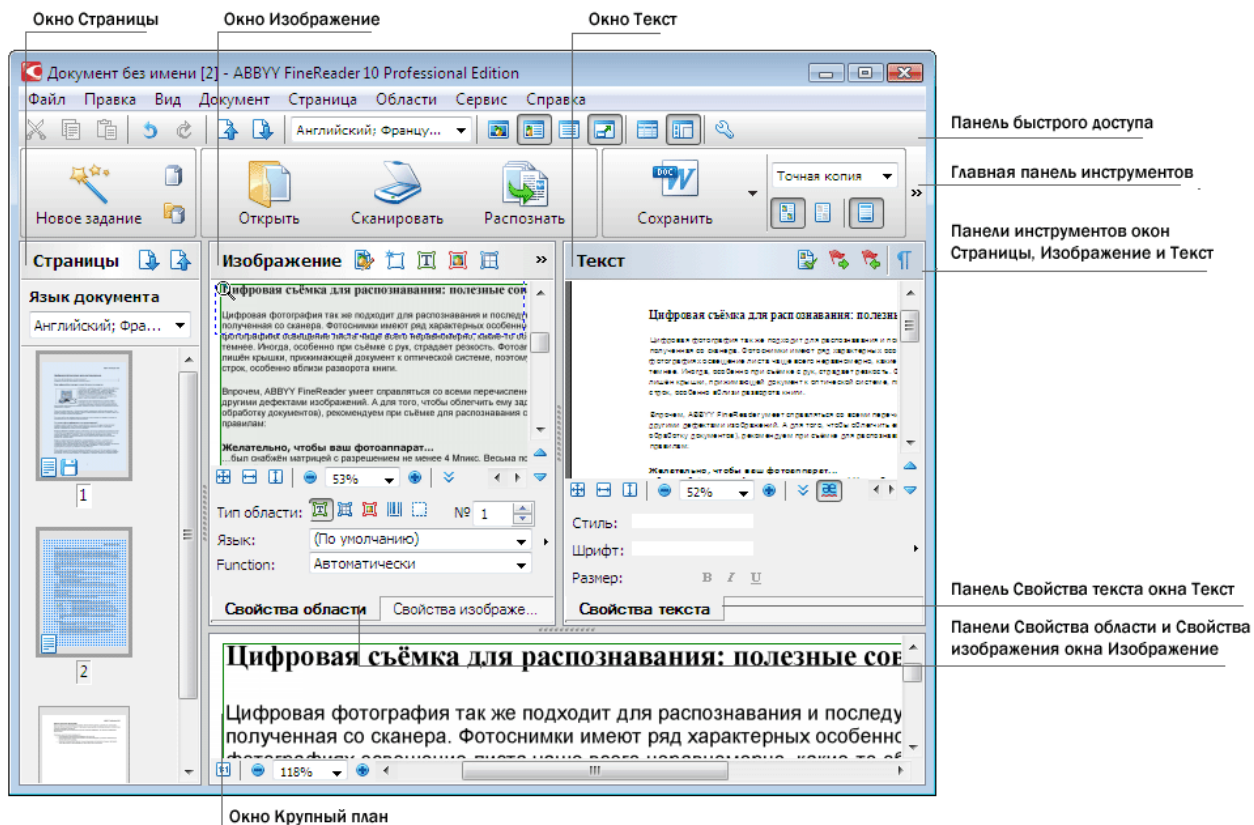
Окно Страницы
Окно Изображение
Окно Текст

Документ без имени [2] - ABBYY FineReader 10 Professional Edition

Файл Правка Вид Документ Страница Области Сервис Справка

Английский; Францу...

Панель быстрого доступа

Новое задание
Открыть
Сканировать
Распознать
Сохранить
Точная копия

Главная панель инструментов

Панели инструментов окон Страницы, Изображение и Текст

Страницы
Изображение
Текст

Язык документа
Английский; Фра...

Цифровая съёмка для распознавания: полезные со

Цифровая фотография так же подходит для распознавания и последу полученная со сканера. Фотоснимки имеют ряд характерных особенн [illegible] темнее. Иногда, особенно при съёмке с рук, страдает резкость. Фотоа лишён крыши, прижимающей документ к оптической системе, поэтом строк, особенно вблизи разворота книги.

Впрочем, ABBYY FineReader умеет справляться со всеми перечислен другими дефектами изображений. А для того, чтобы облегчить ему зад обработку документов), рекомендуем при съёмке для распознавания с правилам:

Желательно, чтобы ваш фотоаппарат...
...был снабжён матрицей с разрешением не менее 4 Мпикс. Весьма по

Цифровая съёмка для распознавания: полезн

1
2

53%
52%

Тип области:
№ 1
Язык: (По умолчанию)
Function: Автоматически

Стиль:
Шрифт:
Размер:
B I U

Свойства области
Свойства изображе...
Свойства текста

Панель Свойства текста окна Текст

Панели Свойства области и Свойства изображения окна Изображение

Цифровая съёмка для распознавания: полезные сов

Цифровая фотография так же подходит для распознавания и последу полученная со сканера. Фотоснимки имеют ряд характерных особенно

118%

Окно Крупный план